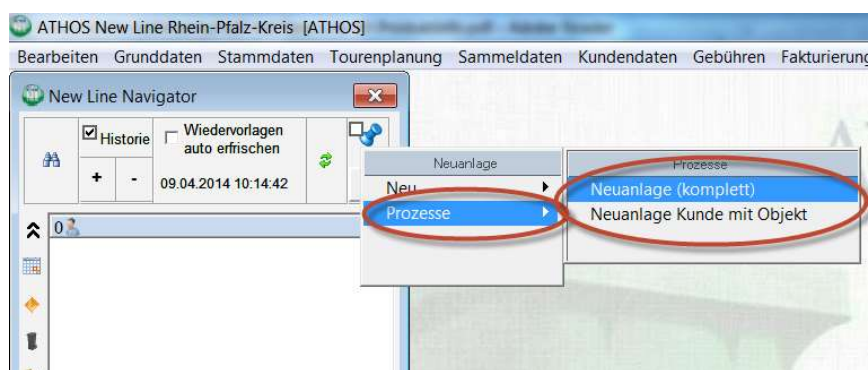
ATHOS New Line Rhein-Pfalz-Kreis [ATHOS] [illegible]

Bearbeiten Grunddaten Stammdaten Tourenplanung Sammeldaten Kundendaten Gebühren Fakturierung

New Line Navigator

Historie

Wiedervorlagen auto erfrischen

+ -

09.04.2014 10:14:42

0

Neuanlage

Neu

Prozesse

Prozesse

Neuanlage (komplett)

Neuanlage Kunde mit Objekt